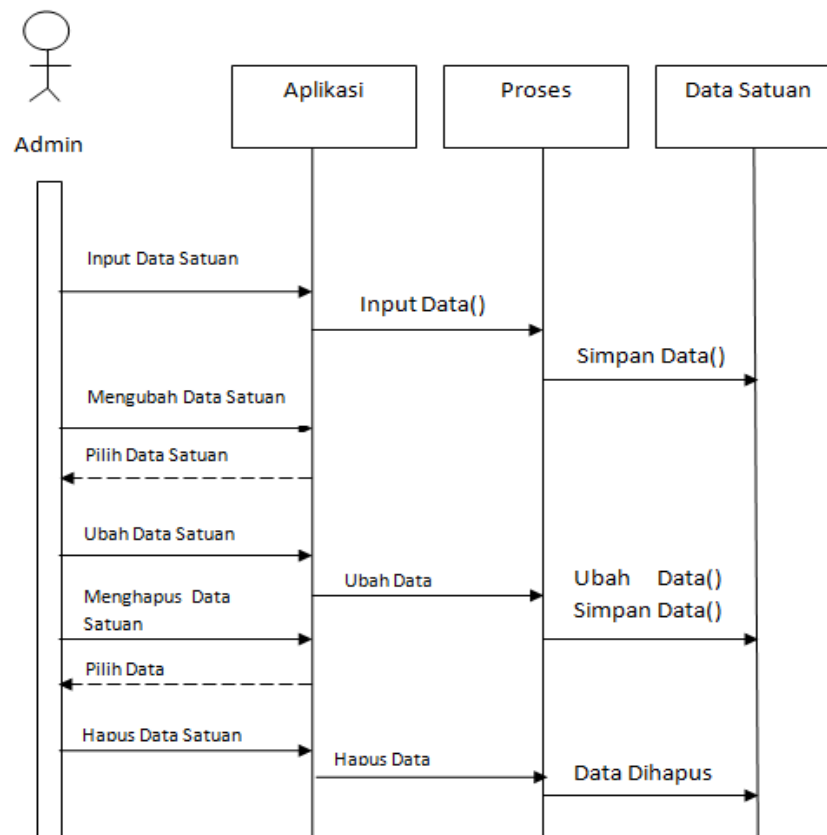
Admin

Aplikasi

Proses

Data Satuan

Input Data Satuan

Input Data()

Simpan Data()

Mengubah Data Satuan

Pilih Data Satuan

Ubah Data Satuan

Ubah Data

Ubah Data()

Simpan Data()

Menghapus Data Satuan

Pilih Data

Hapus Data Satuan

Hapus Data

Data Dihapus